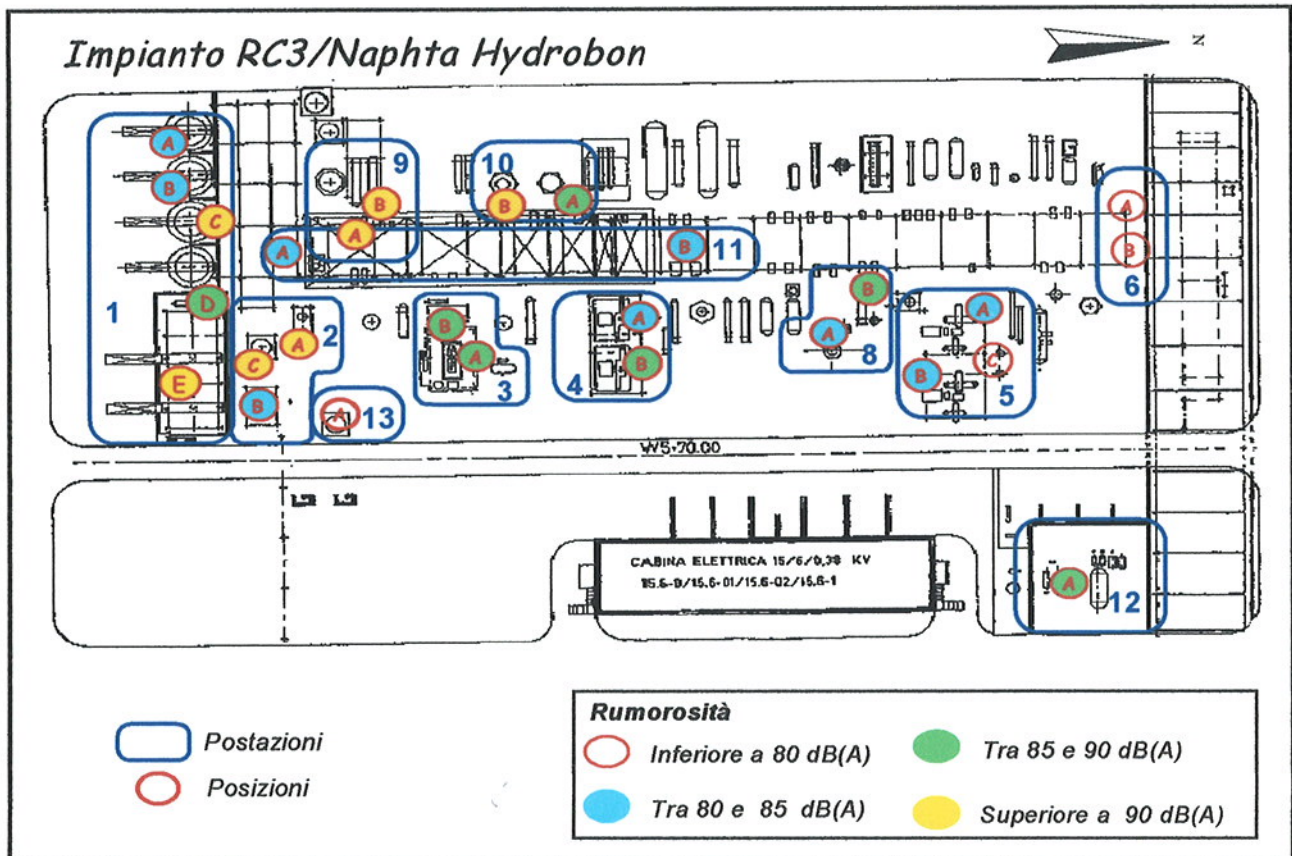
Impianto RC3/Naphta Hydrobon

N

A
B
C
D
E
1

9
B
A
A

10
B
A

B 11

A
B
6

A
C
2
B

B
A
3

A
B
4

B
A
8

A
C
B
5

A 13

W5-70.00

CABINA ELETTRICA 15/6/0,38 KV
15.6-9/15.6-01/15.6-02/15.6-1

A
12

Postazioni
Posizioni

Rumorosità
Inferiore a 80 dB(A)
Tra 85 e 90 dB(A)
Tra 80 e 85 dB(A)
Superiore a 90 dB(A)